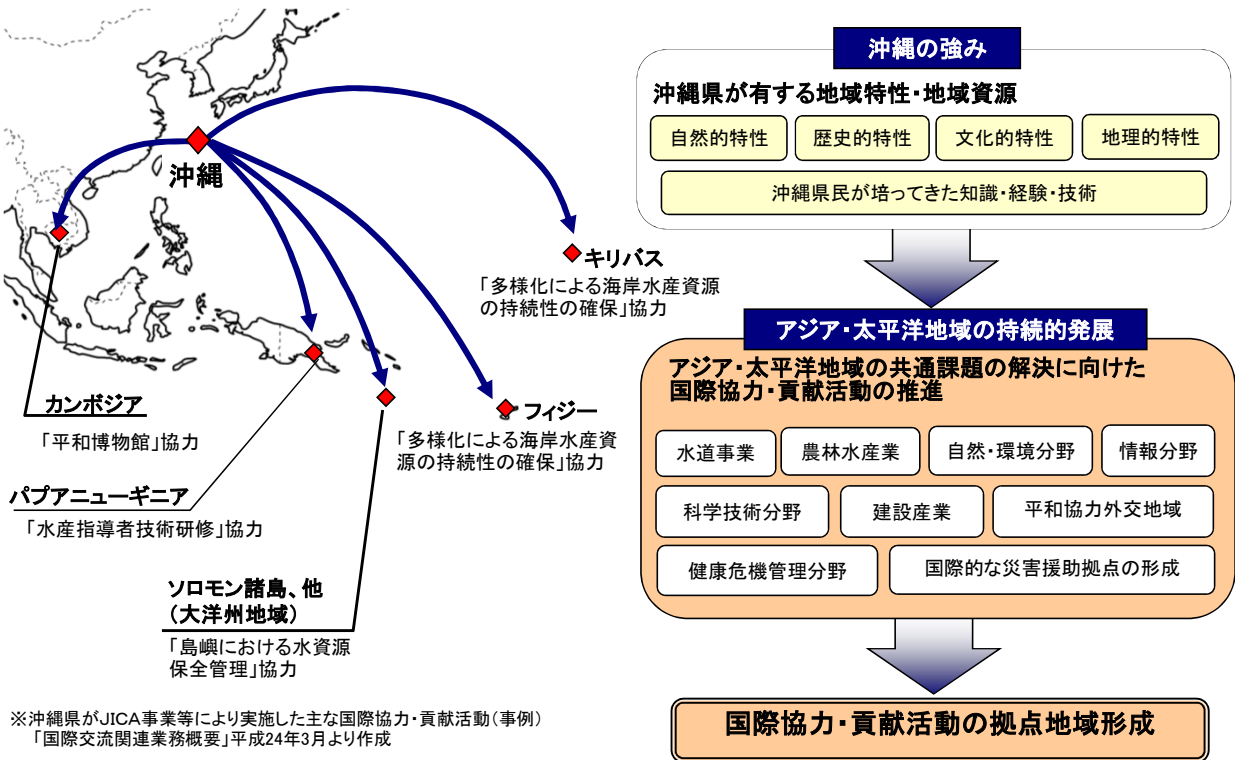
沖縄

キリバス
「多様化による海岸水産資源の持続性の確保」協力

カンボジア
「平和博物館」協力

パプアニューギニア
「水産指導者技術研修」協力

フィジー
「多様化による海岸水産資源の持続性の確保」協力

ソロモン諸島、他
（大洋州地域）
「島嶼における水資源保全管理」協力

※沖縄県がJICA事業等により実施した主な国際協力・貢献活動（事例）
「国際交流関連業務概要」平成24年3月より作成

沖縄の強み

沖縄県が有する地域特性・地域資源

| 自然的特性 | 歴史的特性 | 文化的特性 | 地理的特性 |
|---|---|---|---|

沖縄県民が培ってきた知識・経験・技術

アジア・太平洋地域の持続的発展

アジア・太平洋地域の共通課題の解決に向けた国際協力・貢献活動の推進

水道事業
農林水産業
自然・環境分野
情報分野
科学技術分野
建設産業
平和協力外交地域
健康危機管理分野
国際的な災害援助拠点の形成

国際協力・貢献活動の拠点地域形成